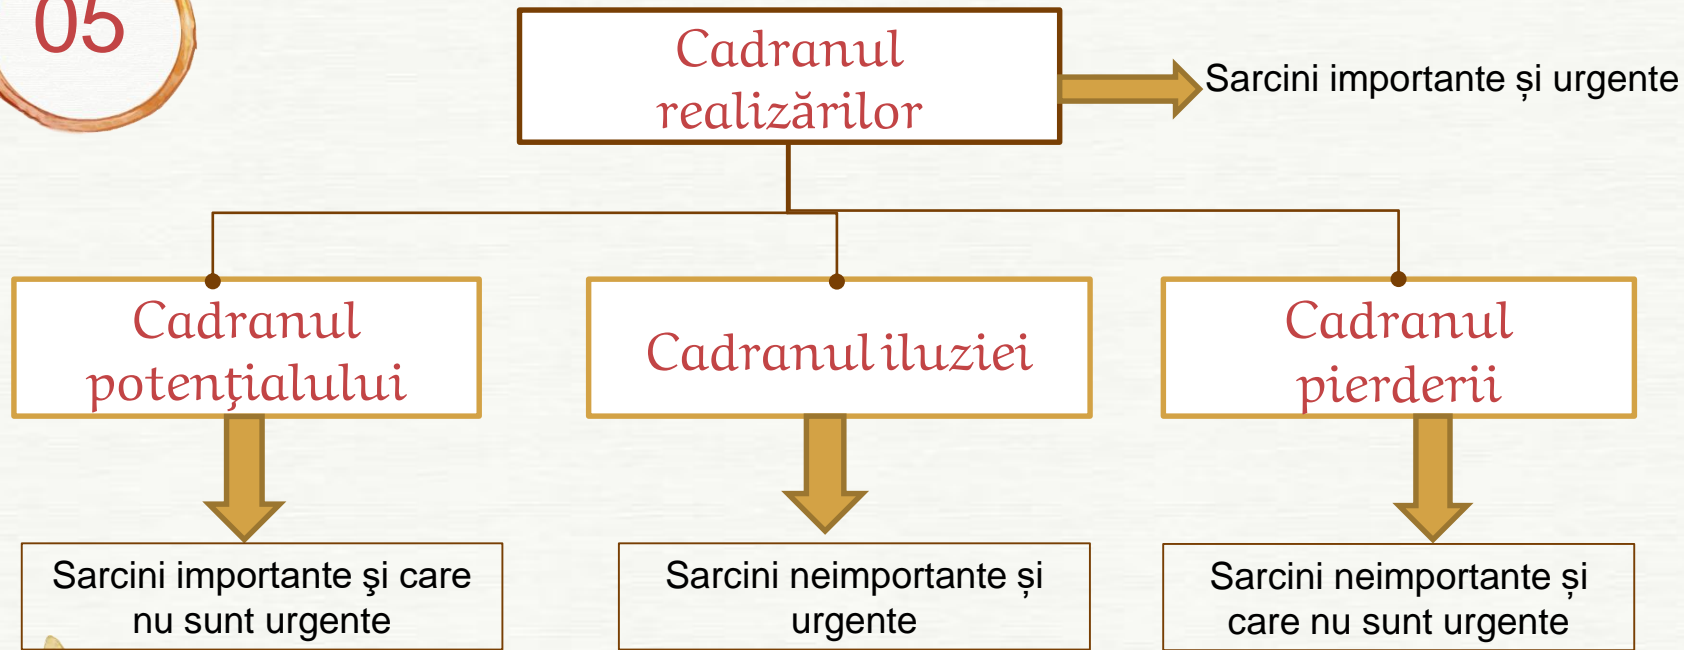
05

Cadranul realizărilor

Sarcini importante și urgente

Cadranul potențialului

Cadranul iluziei

Cadranul pierderii

Sarcini importante şi care nu sunt urgente

Sarcini neimportante și urgente

Sarcini neimportante și care nu sunt urgente